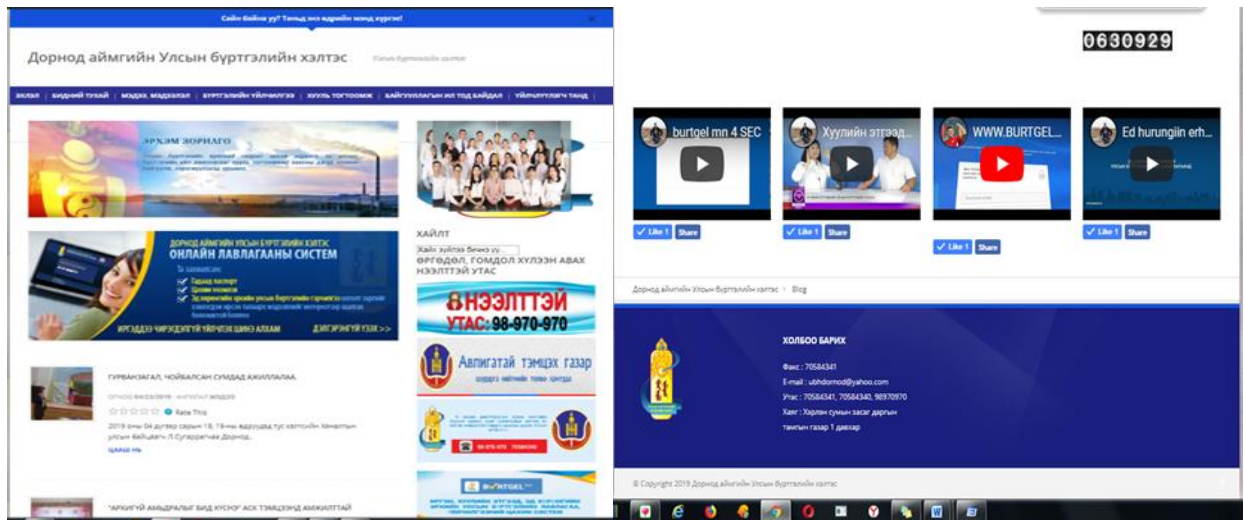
Сайн байна уу? Танд энэ өдрийн мэнд хүргэе!

Дорнод аймгийн Улсын бүртгэлийн хэлтэс

Улсын бүртгэлийн хэлтэс

ЭХЛЭЛ | БИДНИЙ ТУХАЙ | МЭДЭЭ, МЭДЭЭЛЭЛ | БҮРТГЭЛИЙН ҮЙЛЧИЛГЭЭ | ХУУЛЬ ТОГТООМЖ | АЙЛГҮЙГЛАЛЫН ИЛ ТОД БАЙДАЛ | ҮЙЛЧИЛГЭЭНИЙ ТАНД

ЭРХЭМ ЗОРИЛГО

ДОРНОД АЙМГИЙН УЛСЫН БҮРТГЭЛИЙН ХЭЛТЭС
ОНЛАЙН ЛАВЛАГААНЫ СИСТЕМ

Гадаад паспорт
Цахим үнэмлэх

ДЭЛГЭРЭНГҮЙ ҮЗЭХ >>

ХАЙЛТ
Хайх зүйлээ бичнэ үү ...
ӨРГӨДӨЛ, ГОМДОЛ ХҮЛЭЭН АВАХ НЭЭЛТТЭЙ УТАС

НЭЭЛТТЭЙ
УТАС: 98-970-970

Авлигатай тэмцэх газар

98-970-970

BURTGEL

ГУРВАНЗАГАЛ, ЧОЙБАЛСАН СУМДАД АЖИЛЛАЛАА.

Rate This

2019 оны 04 дүгээр сарын 18, 19-нд ...

ЦААШ НЬ

"АРХИГҮЙ АМЬДРАЛЫГ БИД ХҮСНЭ" АСК ТЭМЦЭЭНД АМЖИЛТТАЙ

0630929

burtgel mn 4 SEC
Хуулийн этгээд...
WWW.BURTGEL...
Ed hurungiin erh...

Like 1 Share
Like 1 Share
Like 1 Share
Like 1 Share

Дорнод аймгийн Улсын бүртгэлийн хэлтэс › Blog

ХОЛБОО БАРИХ

Факс : 70584341
E-mail : ubhdornod@yahoo.com
Утас : 70584341, 70584340, 98970970
Хаяг : Хэрлэн сумын засаг даргын тамгын газар 1 давхар

© Copyright 2019 Дорнод аймгийн Улсын бүртгэлийн хэлтэс